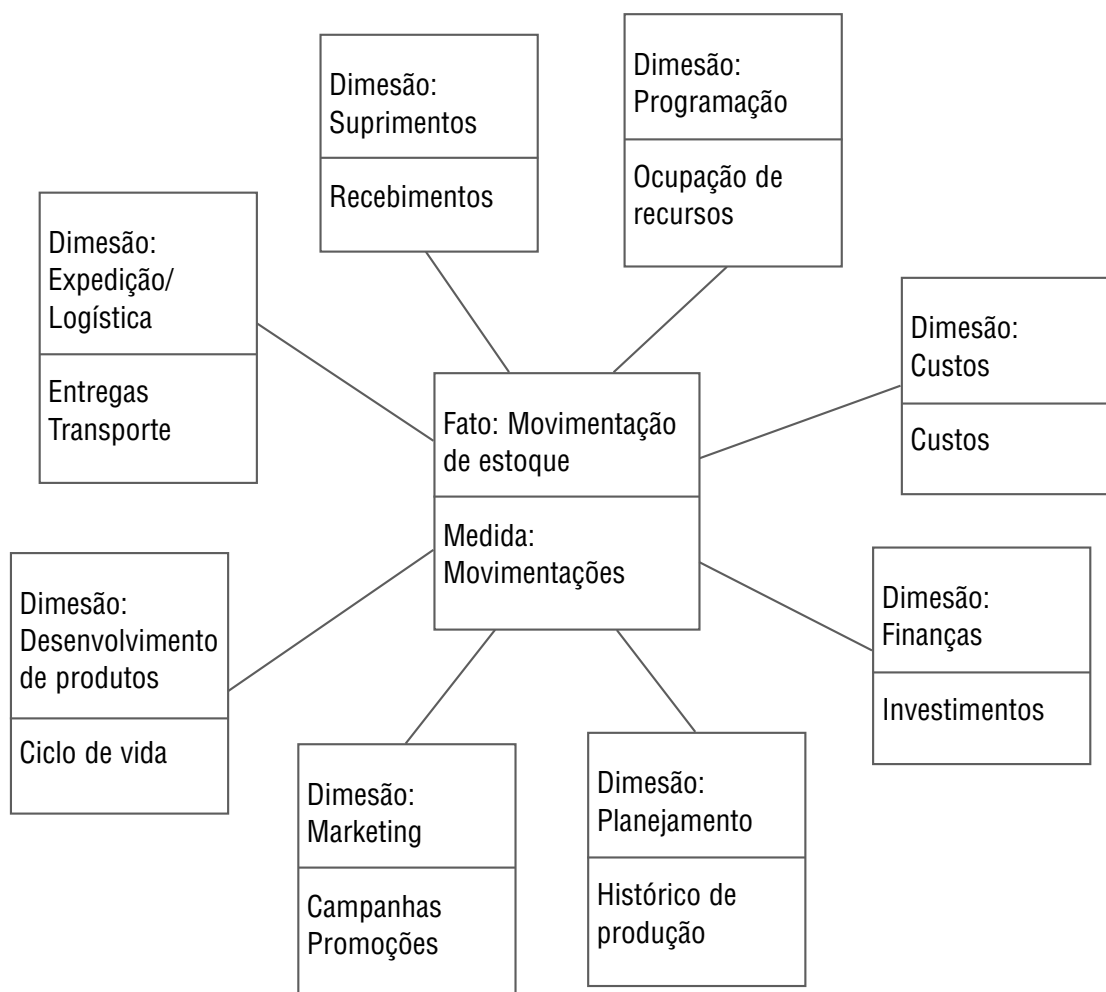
Dimesão:
Suprimentos

Recebimentos

Dimesão:
Programação

Ocupação de recursos

Dimesão:
Expedição/
Logística

Entregas
Transporte

Fato: Movimentação de estoque

Medida:
Movimentações

Dimesão:
Custos

Custos

Dimesão:
Desenvolvimento de produtos

Ciclo de vida

Dimesão:
Finanças

Investimentos

Dimesão:
Marketing

Campanhas
Promoções

Dimesão:
Planejamento

Histórico de produção